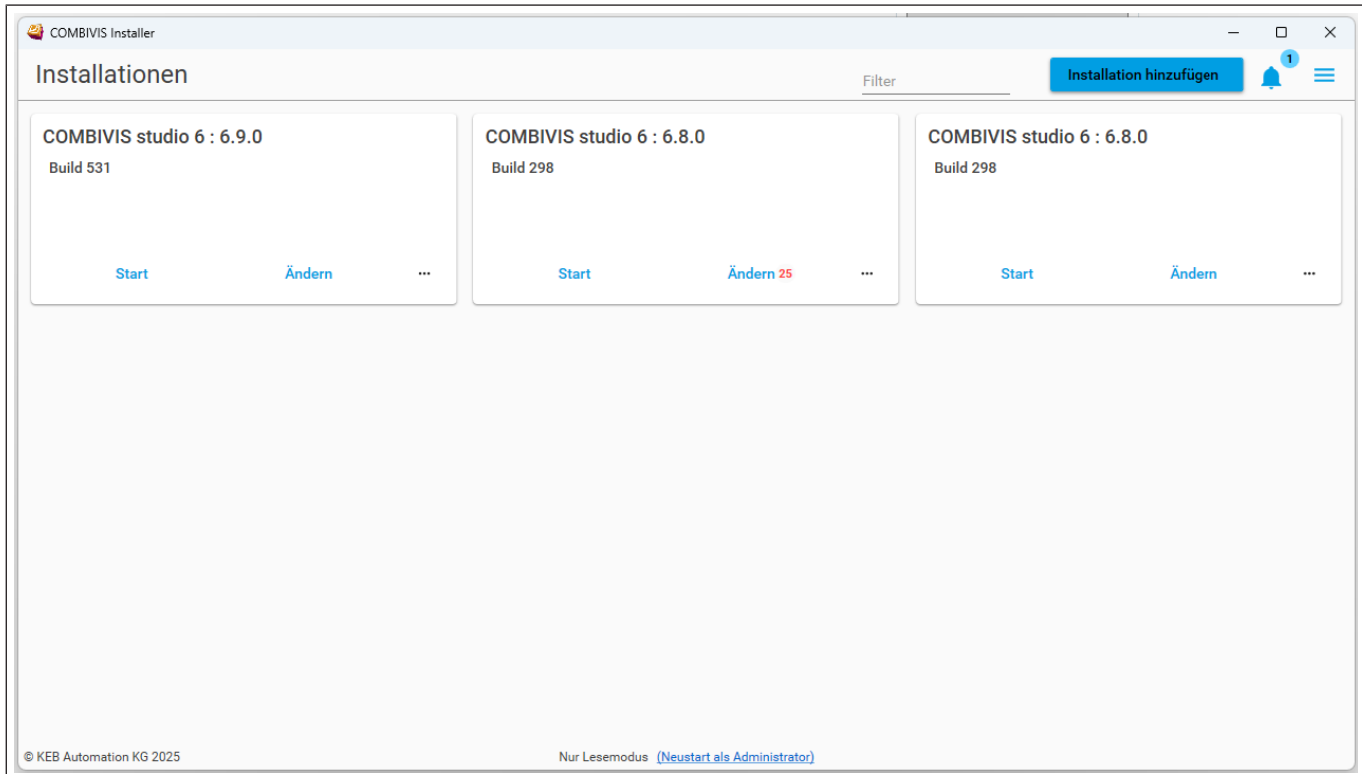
COMBIVIS Installer

Installationen

Filter

Installation hinzufügen

1

COMBIVIS studio 6 : 6.9.0
Build 531

Start Ändern ···

COMBIVIS studio 6 : 6.8.0
Build 298

Start Ändern 25 ···

COMBIVIS studio 6 : 6.8.0
Build 298

Start Ändern ···

© KEB Automation KG 2025

Nur Lesemodus (Neustart als Administrator)